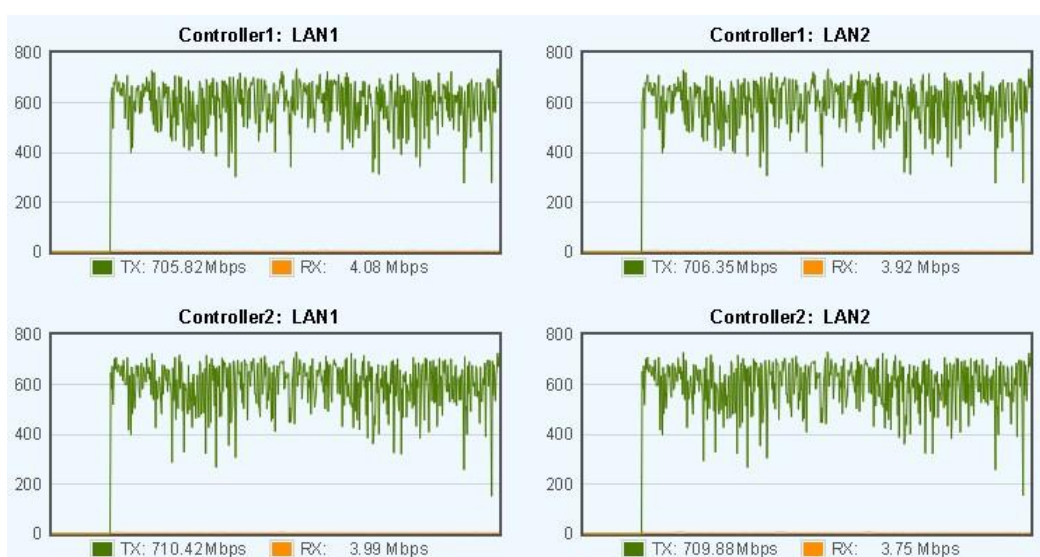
Controller1: LAN1

800
600
400
200
0

TX: 705.82 Mbps RX: 4.08 Mbps

Controller1: LAN2

800
600
400
200
0

TX: 706.35 Mbps RX: 3.92 Mbps

Controller2: LAN1

800
600
400
200
0

TX: 710.42 Mbps RX: 3.99 Mbps

Controller2: LAN2

800
600
400
200
0

TX: 709.88 Mbps RX: 3.75 Mbps